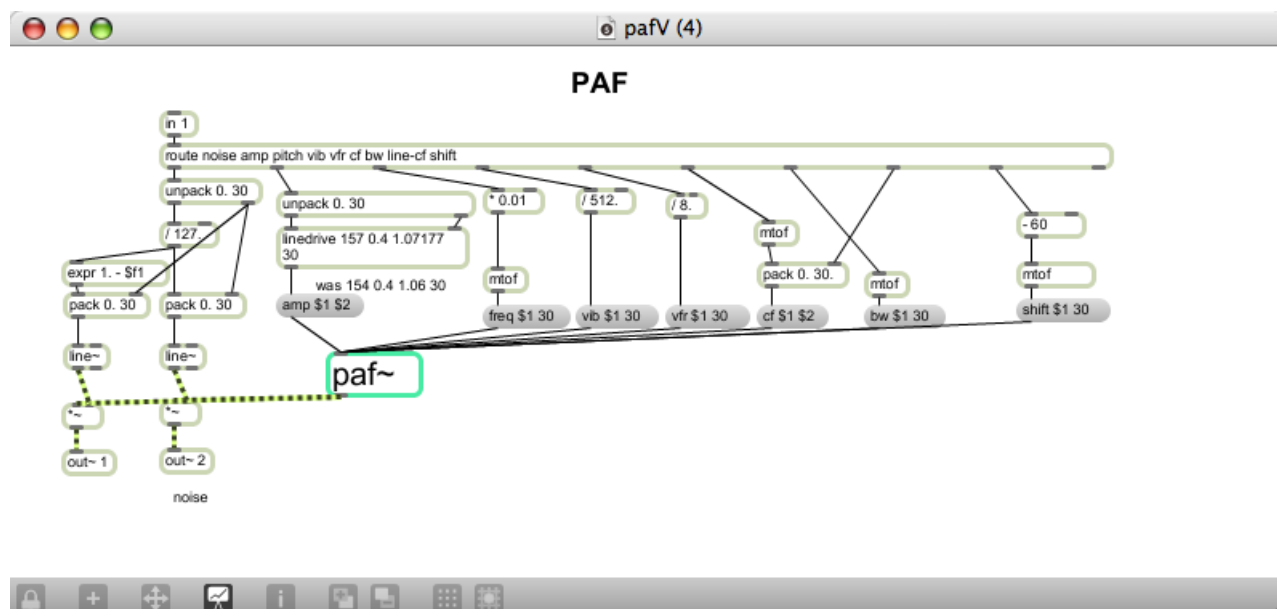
pafV (4)

PAF

in 1

route noise amp pitch vib vfr cf bw line-cf shift

unpack 0. 30

unpack 0. 30

* 0.01

/ 512.

/ 8.

mtof

- 60

/ 127.

linedrive 157 0.4 1.07177 30

mtof

pack 0. 30.

mtof

mtof

expr 1. - $f1

was 154 0.4 1.06 30

pack 0. 30

pack 0. 30

amp $1 $2

freq $1 30

vib $1 30

vfr $1 30

cf $1 $2

bw $1 30

shift $1 30

line~

line~

paf~

*~

*~

out~ 1

out~ 2

noise